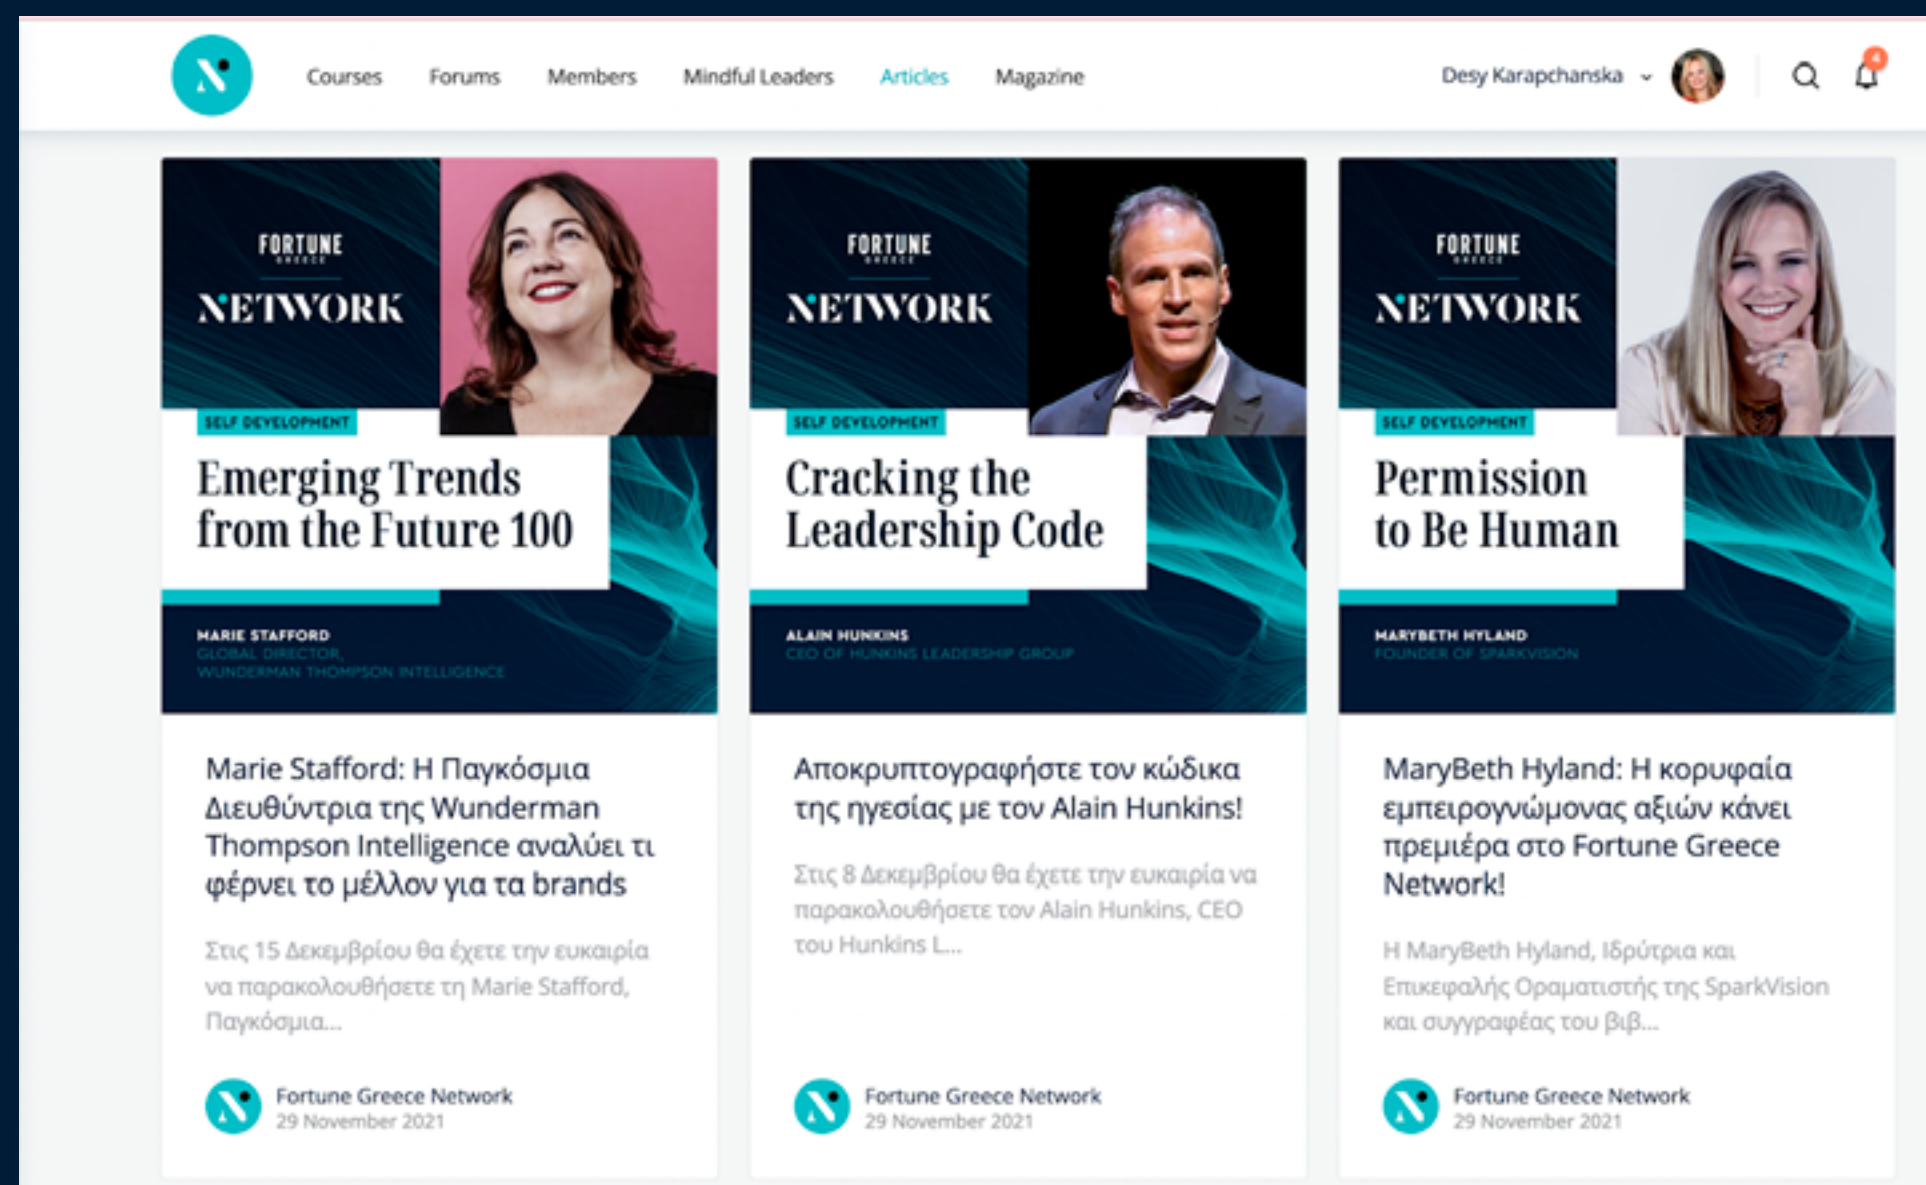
Courses Forums Members Mindful Leaders Articles Magazine

Desy Karapchanska

4

FORTUNE GREECE

NETWORK

SELF DEVELOPMENT

Emerging Trends from the Future 100

MARIE STAFFORD
GLOBAL DIRECTOR,
WUNDERMAN THOMPSON INTELLIGENCE

Marie Stafford: Η Παγκόσμια Διευθύντρια της Wunderman Thompson Intelligence αναλύει τι φέρνει το μέλλον για τα brands

Στις 15 Δεκεμβρίου θα έχετε την ευκαιρία να παρακολουθήσετε τη Marie Stafford, Παγκόσμια...

Fortune Greece Network
29 November 2021

FORTUNE GREECE

NETWORK

SELF DEVELOPMENT

Cracking the Leadership Code

ALAIN HUNKINS
CEO OF HUNKINS LEADERSHIP GROUP

Αποκρυπτογραφήστε τον κώδικα της ηγεσίας με τον Alain Hunkins!

Στις 8 Δεκεμβρίου θα έχετε την ευκαιρία να παρακολουθήσετε τον Alain Hunkins, CEO του Hunkins L...

Fortune Greece Network
29 November 2021

FORTUNE GREECE

NETWORK

SELF DEVELOPMENT

Permission to Be Human

MARYBETH HYLAND
FOUNDER OF SPARKVISION

MaryBeth Hyland: Η κορυφαία εμπειρογνώμονας αξιών κάνει πρεμιέρα στο Fortune Greece Network!

Η MaryBeth Hyland, Ιδρύτρια και Επικεφαλής Οραματιστής της SparkVision και συγγραφέας του βιβ...

Fortune Greece Network
29 November 2021